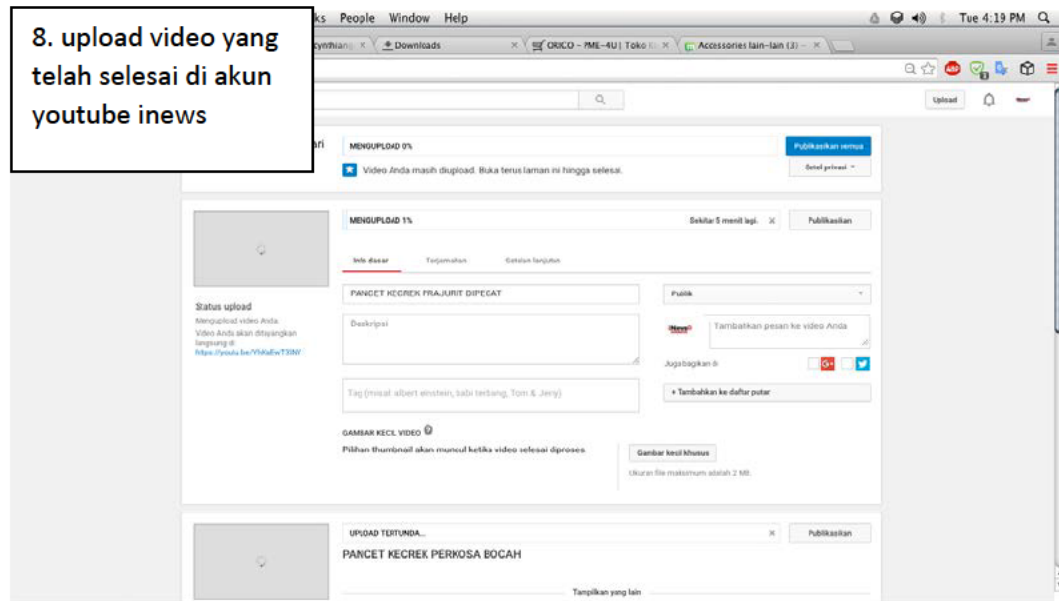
8. upload video yang telah selesai di akun youtube inews

ks People Window Help

Tue 4:19 PM

cynthiang ×

Downloads ×

ORICO - ?ME-4U | Toko ×

Accessories lain-lain (3) - ×

Upload

ari

MENGUPLOAD 0%

Publikasikan semua

Video Anda masih diupload. Buka terus laman ini hingga selesai.

Setel privasi

MENGUPLOAD 1%

Sekitar 5 menit lagi.

Publikasikan

Info dasar

Terjemahan

Setelan lanjutan

Status upload

Mengupload video Anda.

Video Anda akan ditayangkan langsung di:

https://youtu.be/YhKeEwT3INY

PANCET KECREK PRAJURIT DIPECAT

Publik

Deskripsi

iNews

Tambahkan pesan ke video Anda

Juga bagikan di

Tag (misal: albert einstein, babi terbang, Tom & Jerry)

+ Tambahkan ke daftar putar

GAMBAR KECIL VIDEO

Pilihan thumbnail akan muncul ketika video selesai diproses

Gambar kecil khusus

Ukuran file maksimum adalah 2 MB.

UPLOAD TERTUNDA...

Publikasikan

PANCET KECREK PERKOSA BOCAH

Tampilkan yang lain